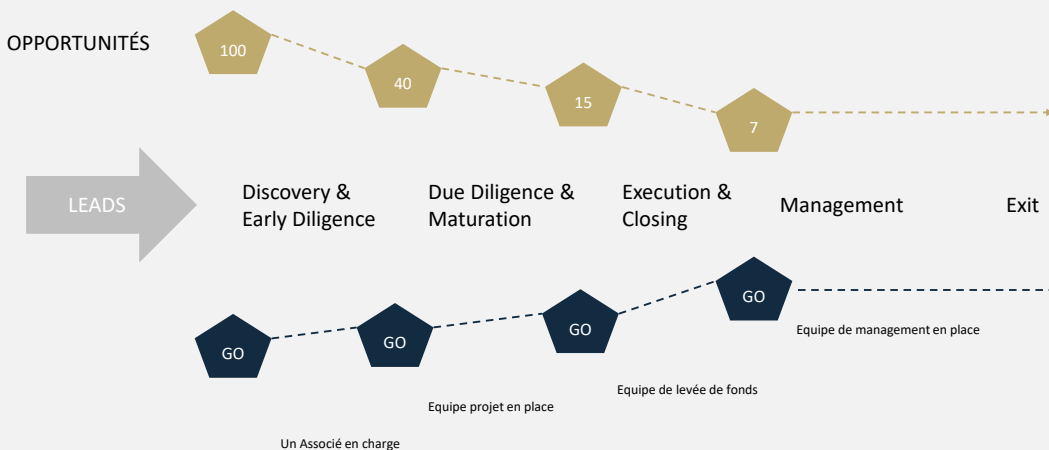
OPPORTUNITÉS

100

40

15

7

LEADS

Discovery & Early Diligence

Due Diligence & Maturation

Execution & Closing

Management

Exit

GO

GO

GO

GO

Equipe de management en place

Equipe de levée de fonds

Equipe projet en place

Un Associé en charge